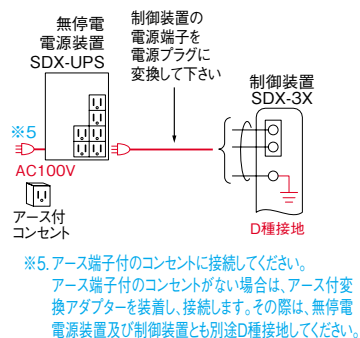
無停電
電源装置
SDX-UPS

制御装置の
電源端子を
電源プラグに
変換して下さい

制御装置
SDX-3X

※5

AC100V

アース付
コンセント

D種接地

※5. アース端子付のコンセントに接続してください。
アース端子付のコンセントがない場合は、アース付変換アダプターを装着し、接続します。その際は、無停電電源装置及び制御装置とも別途D種接地してください。